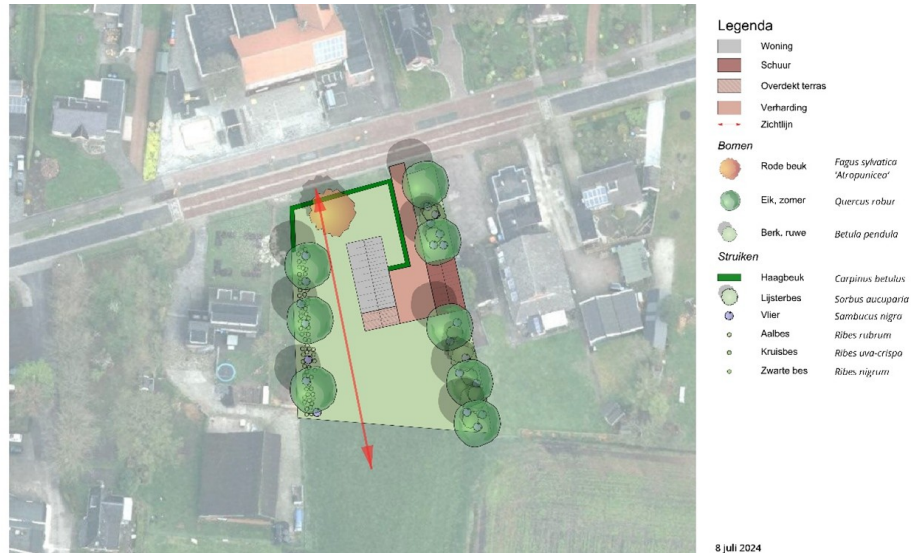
Legenda
Woning
Schuur
Overdekt terras
Verharding
Zichtlijn

Bomen
Rode beuk — Fagus sylvatica 'Atropuniceo'
Eik, zomer — Quercus robur
Berk. ruwe — Betula pendula

Struiken
Haagbeuk — Carpinus betulus
Lijsterbes — Sorbus aucuparia
Vlier — Sambucus nigra
Aalbes — Ribes rubrum
Kruisbes — Ribes uva-crispa
Zwarte bes — Ribes nigrum

8 juli 2024